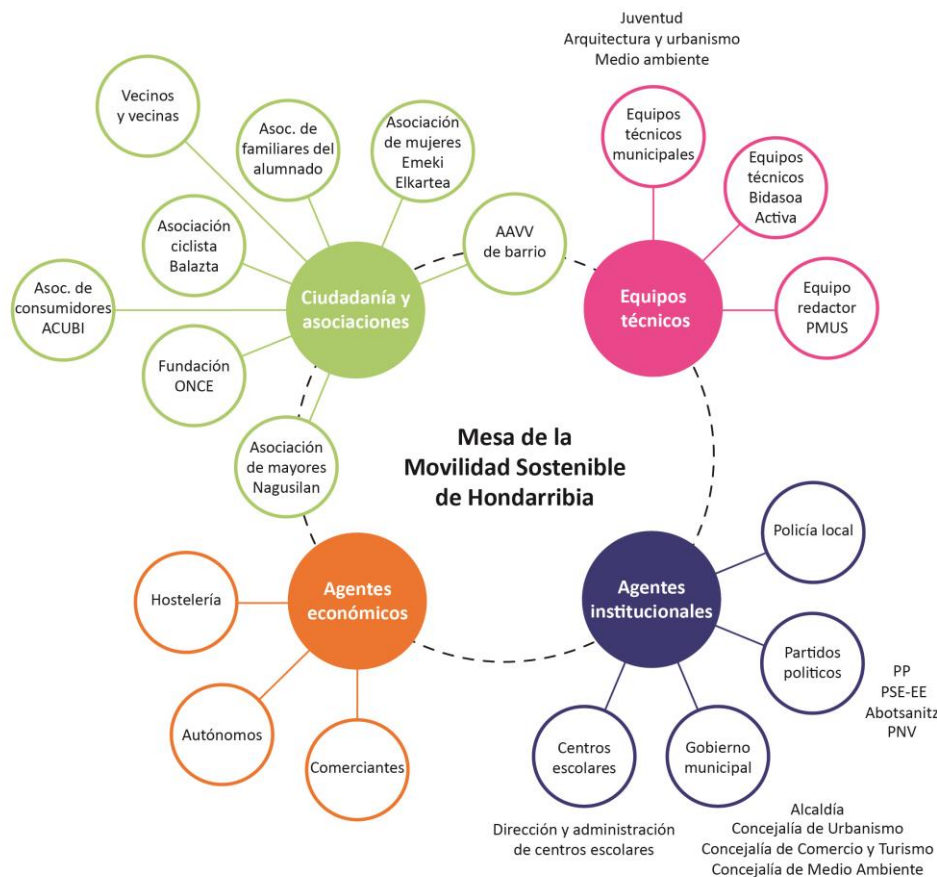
Mesa de la Movilidad Sostenible de Hondarribia

Ciudadanía y asociaciones

Vecinos y vecinas

Asoc. de familiares del alumnado

Asociación de mujeres Emeki Elkartea

Asociación ciclista Balazta

Asoc. de consumidores ACUBI

Fundación ONCE

Asociación de mayores Nagusilan

AAVV de barrio

Equipos técnicos

Juventud
Arquitectura y urbanismo
Medio ambiente

Equipos técnicos municipales

Equipos técnicos Bidasoa Activa

Equipo redactor PMUS

Agentes económicos

Hostelería

Autónomos

Comerciantes

Agentes institucionales

Policía local

Partidos politicos

PP
PSE-EE
Abotsanitz
PNV

Gobierno municipal

Alcaldía
Concejalía de Urbanismo
Concejalía de Comercio y Turismo
Concejalía de Medio Ambiente

Centros escolares

Dirección y administración de centros escolares